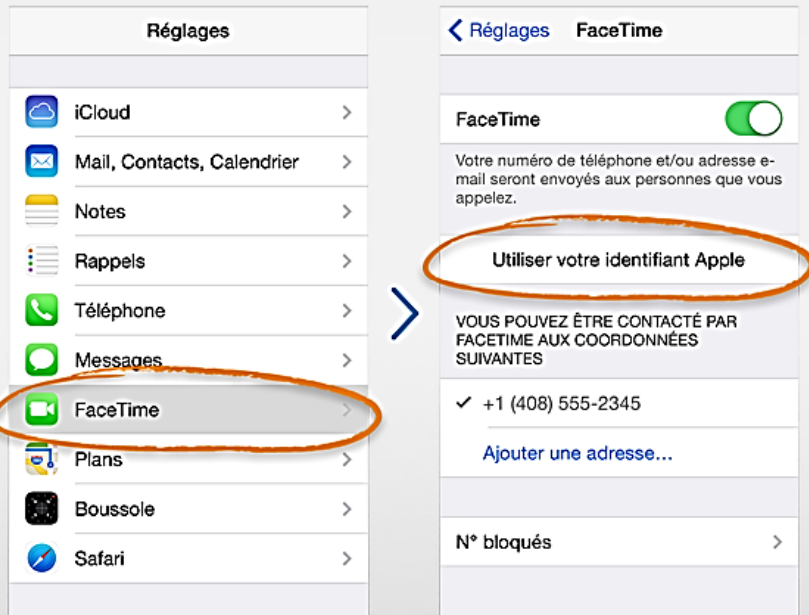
Réglages

iCloud

Mail, Contacts, Calendrier

Notes

Rappels

Téléphone

Messages

FaceTime

Plans

Boussole

Safari

< Réglages FaceTime

FaceTime

Votre numéro de téléphone et/ou adresse e-mail seront envoyés aux personnes que vous appelez.

Utiliser votre identifiant Apple

VOUS POUVEZ ÊTRE CONTACTÉ PAR FACETIME AUX COORDONNÉES SUIVANTES

✓ +1 (408) 555-2345

Ajouter une adresse...

N° bloqués